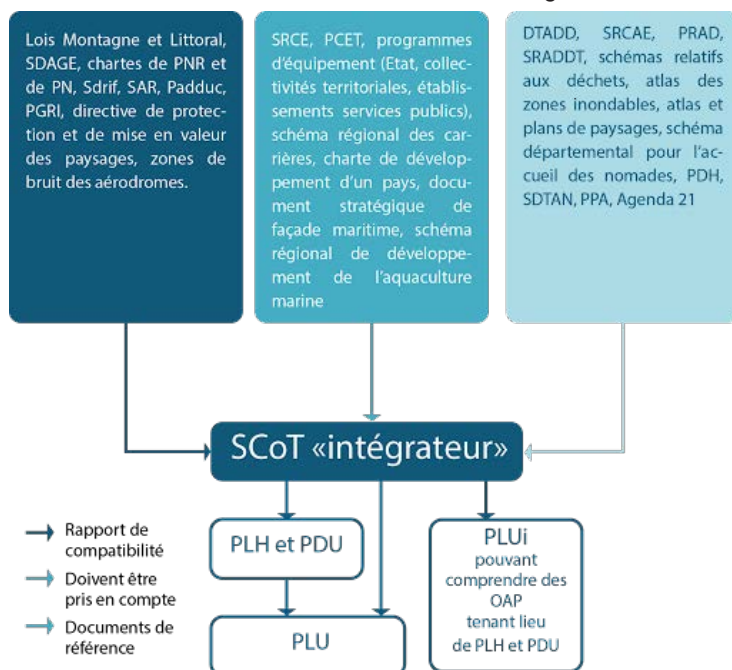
Lois Montagne et Littoral, SDAGE, chartes de PNR et de PN, Sdrif, SAR, Padduc, PGRI, directive de protection et de mise en valeur des paysages, zones de bruit des aérodromes.

SRCE, PCET, programmes d'équipement (Etat, collectivités territoriales, établissements services publics), schéma régional des carrières, charte de développement d'un pays, document stratégique de façade maritime, schéma régional de développement de l'aquaculture marine

DTADD, SRCAE, PRAD, SRADDT, schémas relatifs aux déchets, atlas des zones inondables, atlas et plans de paysages, schéma départemental pour l'accueil des nomades, PDH, SDTAN, PPA, Agenda 21

SCoT «intégrateur»

PLH et PDU

PLU

PLUi pouvant comprendre des OAP tenant lieu de PLH et PDU

Rapport de compatibilité

Doivent être pris en compte

Documents de référence